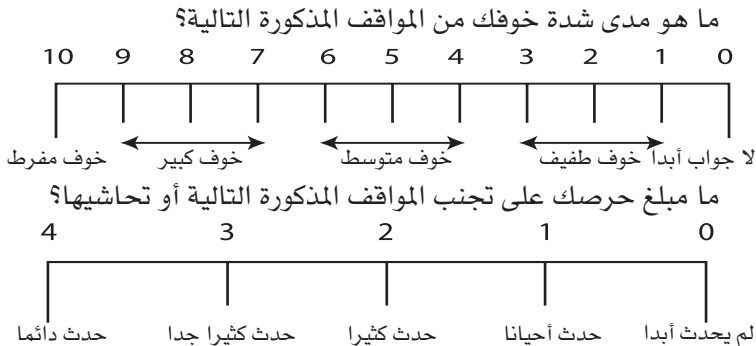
ما هو مدى شدة خوفك من المواقف المذكورة التالية؟

10 9 8 7 6 5 4 3 2 1 0

لا جواب أبدا خوف طفيف خوف متوسط خوف كبير خوف مفرط

ما مبلغ حرصك على تجنب المواقف المذكورة التالية أو تحاشيها؟

4 3 2 1 0

لم يحدث أبدا حدث أحيانا حدث كثيرا حدث كثيرا جدا حدث دائما